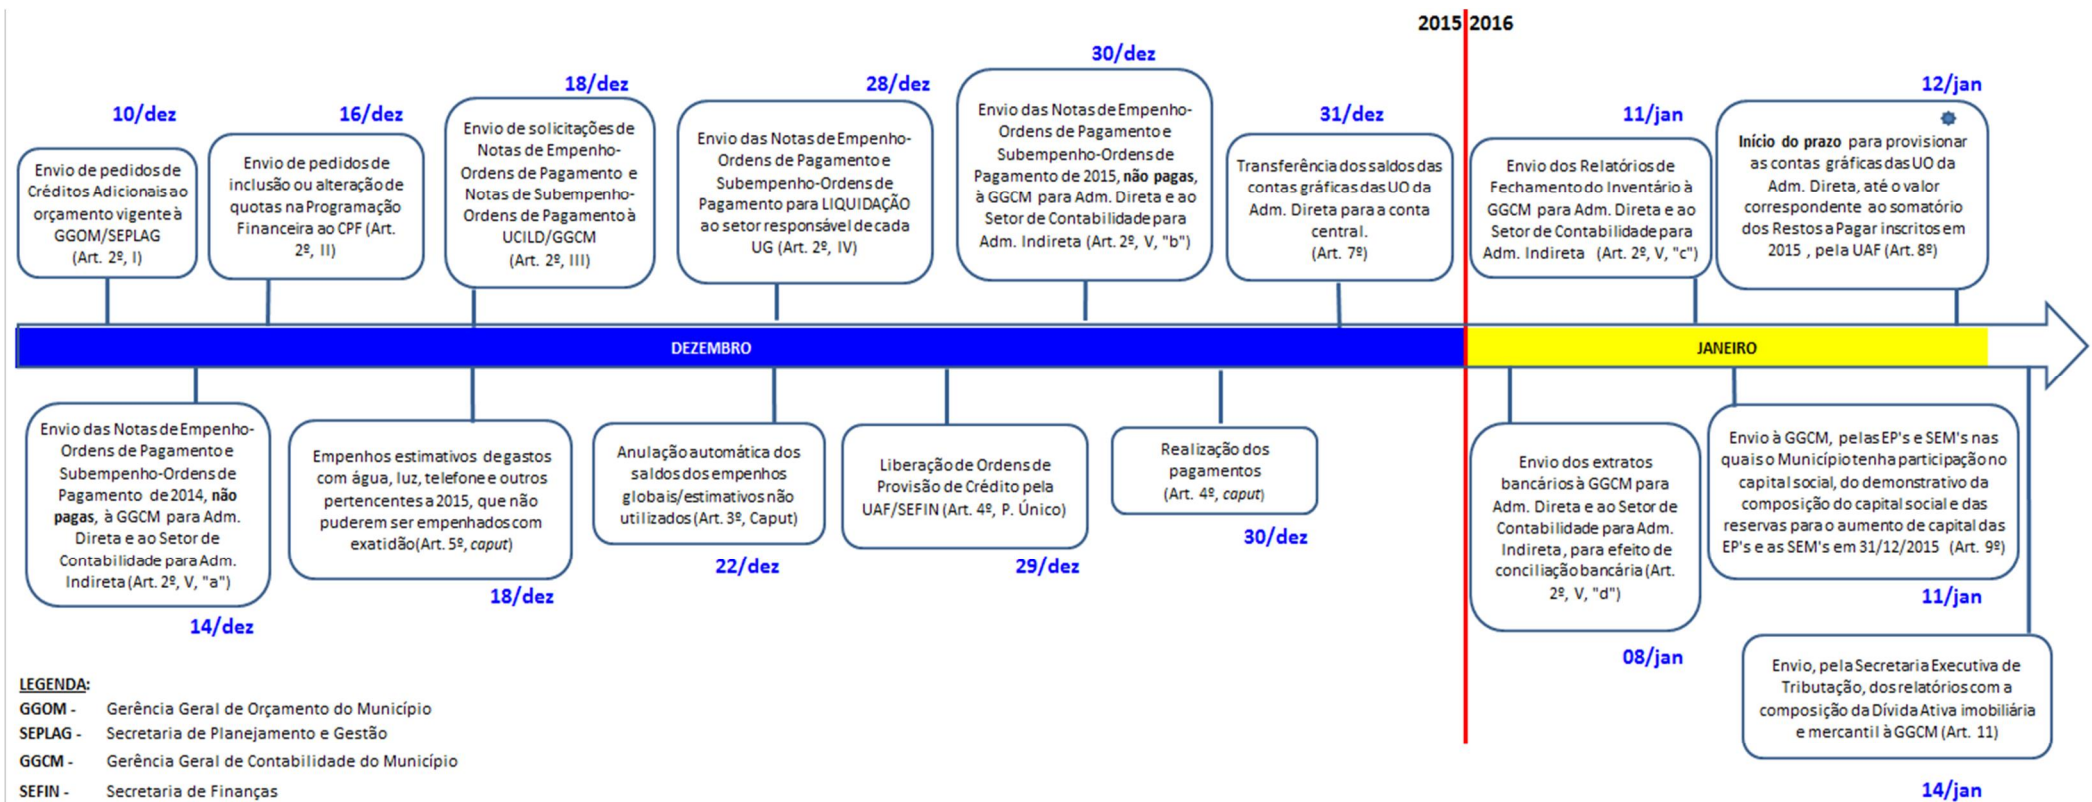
2015 2016

10/dez

Envio de pedidos de Créditos Adicionais ao orçamento vigente à GGOM/SEPLAG (Art. 2º, I)

16/dez

Envio de pedidos de inclusão ou alteração de quotas na Programação Financeira ao CPF (Art. 2º, II)

18/dez

Envio de solicitações de Notas de Empenho-Ordens de Pagamento e Notas de Subempenho-Ordens de Pagamento à UCILD/GGCM (Art. 2º, III)

28/dez

Envio das Notas de Empenho-Ordens de Pagamento e Subempenho-Ordens de Pagamento para LIQUIDAÇÃO ao setor responsável de cada UG (Art. 2º, IV)

30/dez

Envio das Notas de Empenho-Ordens de Pagamento e Subempenho-Ordens de Pagamento de 2015, **não pagas**, à GGCM para Adm. Direta e ao Setor de Contabilidade para Adm. Indireta (Art. 2º, V, "b")

31/dez

Transferência dos saldos das contas gráficas das UO da Adm. Direta para a conta central. (Art. 7º)

11/jan

Envio dos Relatórios de Fechamento do Inventário à GGCM para Adm. Direta e ao Setor de Contabilidade para Adm. Indireta (Art. 2º, V, "c")

12/jan

**Início do prazo** para provisionar as contas gráficas das UO da Adm. Direta, até o valor correspondente ao somatório dos Restos a Pagar inscritos em 2015, pela UAF (Art. 8º)

DEZEMBRO

JANEIRO

Envio das Notas de Empenho-Ordens de Pagamento e Subempenho-Ordens de Pagamento de 2014, **não pagas**, à GGCM para Adm. Direta e ao Setor de Contabilidade para Adm. Indireta (Art. 2º, V, "a")

14/dez

Empenhos estimativos de gastos com água, luz, telefone e outros pertencentes a 2015, que não puderem ser empenhados com exatidão(Art. 5º, *caput*)

18/dez

Anulação automática dos saldos dos empenhos globais/estimativos não utilizados (Art. 3º, Caput)

22/dez

Liberação de Ordens de Provisão de Crédito pela UAF/SEFIN (Art. 4º, P. Único)

29/dez

Realização dos pagamentos (Art. 4º, *caput*)

30/dez

Envio dos extratos bancários à GGCM para Adm. Direta e ao Setor de Contabilidade para Adm. Indireta, para efeito de conciliação bancária (Art. 2º, V, "d")

08/jan

Envio à GGCM, pelas EP's e SEM's nas quais o Município tenha participação no capital social, do demonstrativo da composição do capital social e das reservas para o aumento de capital das EP's e as SEM's em 31/12/2015 (Art. 9º)

11/jan

Envio, pela Secretaria Executiva de Tributação, dos relatórios com a composição da Dívida Ativa imobiliária e mercantil à GGCM (Art. 11)

14/jan

LEGENDA:
GGOM - Gerência Geral de Orçamento do Município
SEPLAG - Secretaria de Planejamento e Gestão
GGCM - Gerência Geral de Contabilidade do Município
SEFIN - Secretaria de Finanças